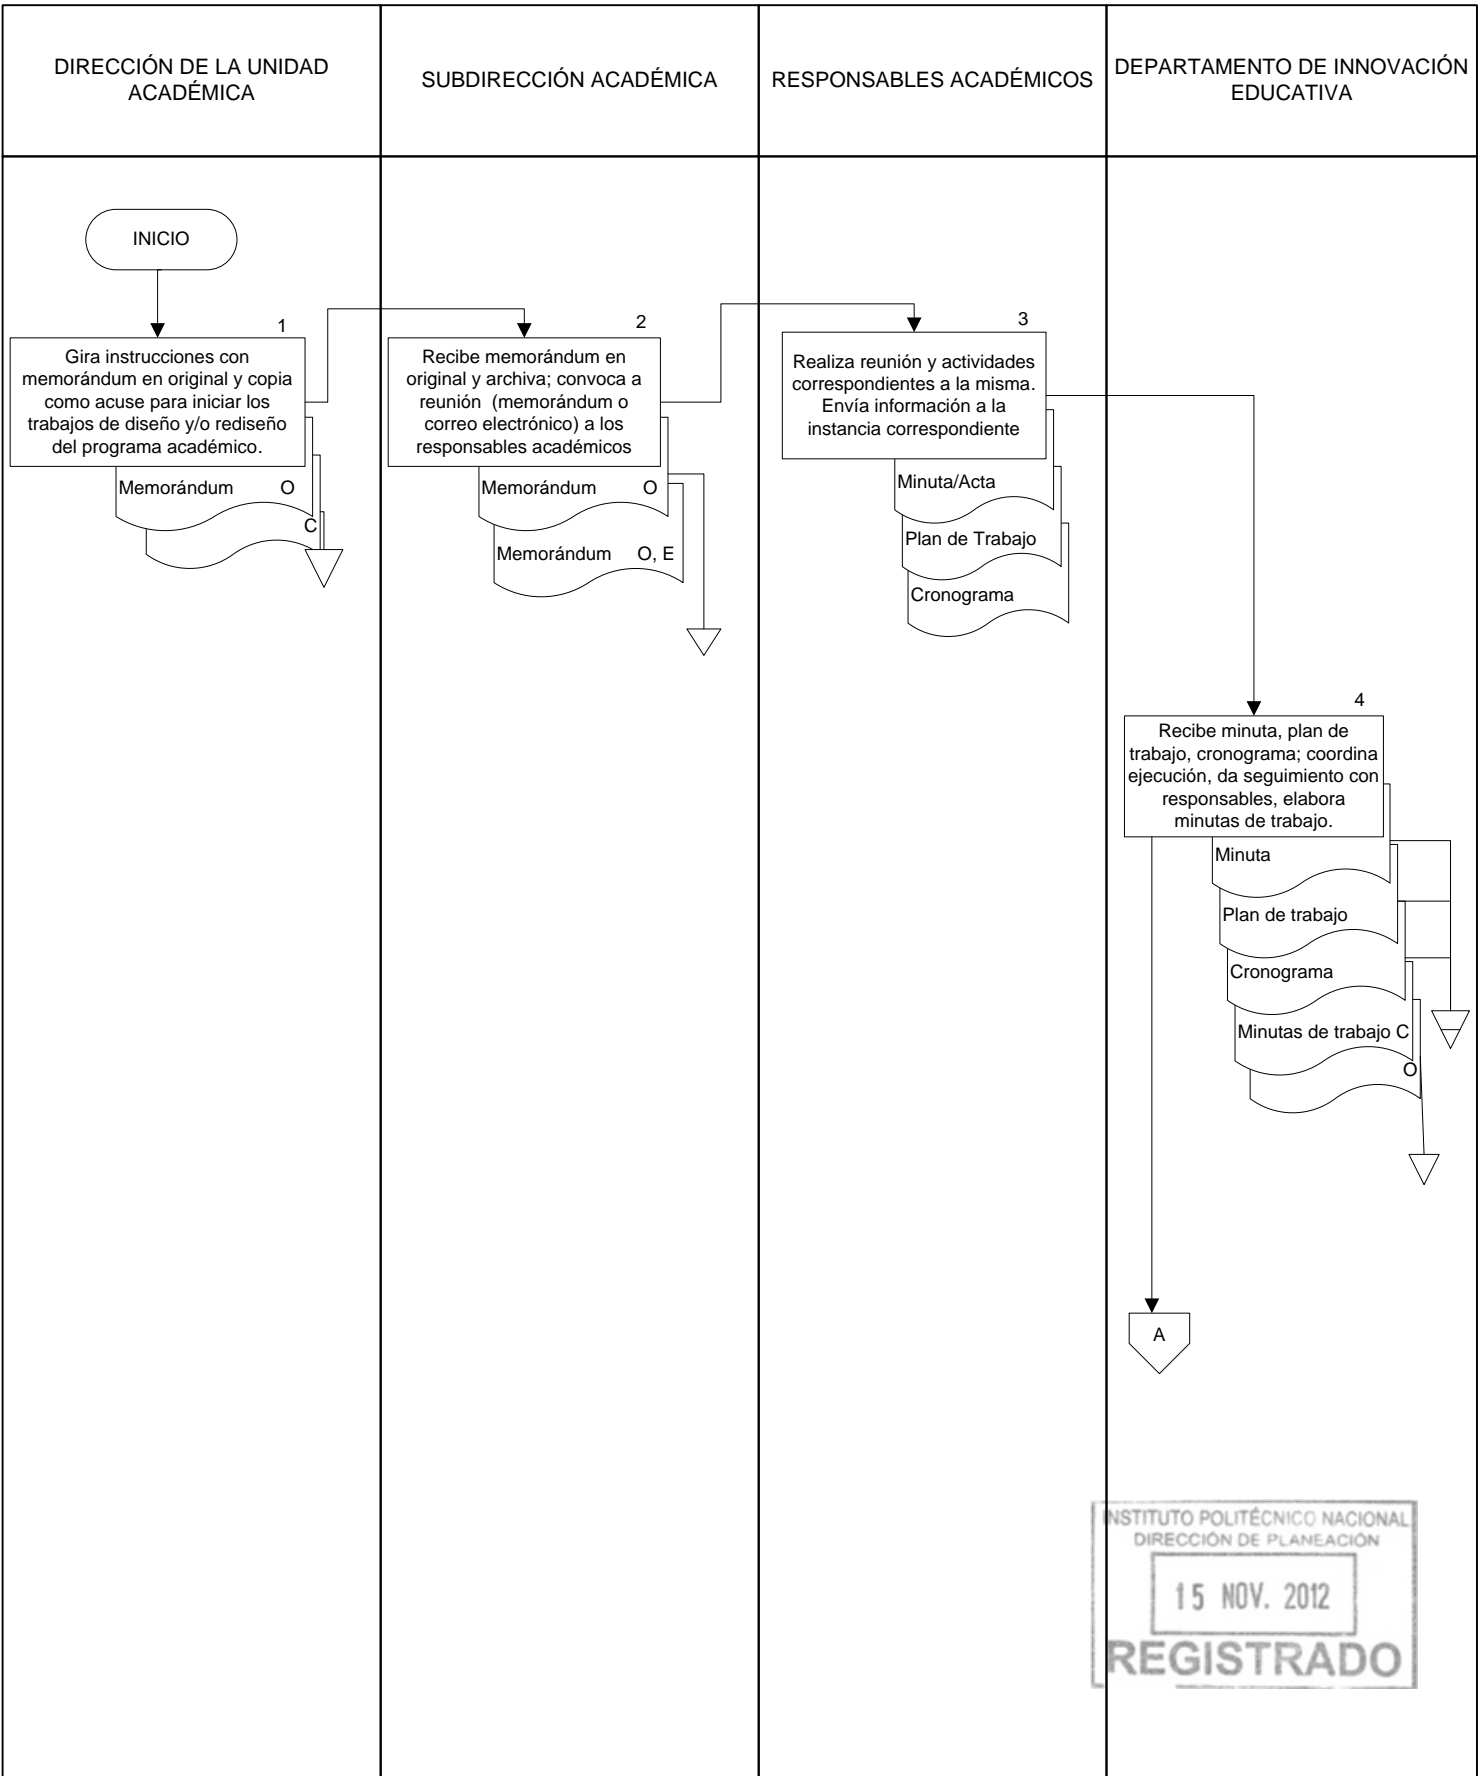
| DIRECCIÓN DE LA UNIDAD ACADÉMICA | SUBDIRECCIÓN ACADÉMICA | RESPONSABLES ACADÉMICOS | DEPARTAMENTO DE INNOVACIÓN EDUCATIVA |
|---|---|---|---|

INICIO

1
Gira instrucciones con memorándum en original y copia como acuse para iniciar los trabajos de diseño y/o rediseño del programa académico.

Memorándum O
C

2
Recibe memorándum en original y archiva; convoca a reunión (memorándum o correo electrónico) a los responsables académicos

Memorándum O
Memorándum O, E

3
Realiza reunión y actividades correspondientes a la misma. Envía información a la instancia correspondiente

Minuta/Acta
Plan de Trabajo
Cronograma

4
Recibe minuta, plan de trabajo, cronograma; coordina ejecución, da seguimiento con responsables, elabora minutas de trabajo.

Minuta
Plan de trabajo
Cronograma
Minutas de trabajo C
O

A

INSTITUTO POLITÉCNICO NACIONAL
DIRECCIÓN DE PLANEACIÓN
15 NOV. 2012
REGISTRADO